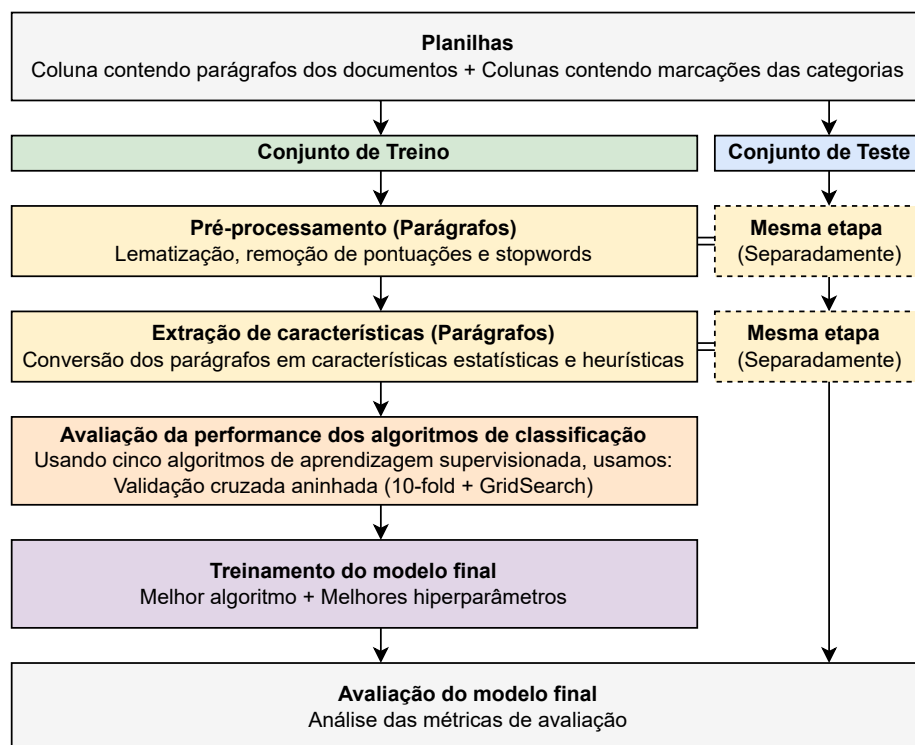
**Planilhas**
Coluna contendo parágrafos dos documentos + Colunas contendo marcações das categorias

**Conjunto de Treino**

**Conjunto de Teste**

**Pré-processamento (Parágrafos)**
Lematização, remoção de pontuações e stopwords

**Mesma etapa**
(Separadamente)

**Extração de características (Parágrafos)**
Conversão dos parágrafos em características estatísticas e heurísticas

**Mesma etapa**
(Separadamente)

**Avaliação da performance dos algoritmos de classificação**
Usando cinco algoritmos de aprendizagem supervisionada, usamos:
Validação cruzada aninhada (10-fold + GridSearch)

**Treinamento do modelo final**
Melhor algoritmo + Melhores hiperparâmetros

**Avaliação do modelo final**
Análise das métricas de avaliação